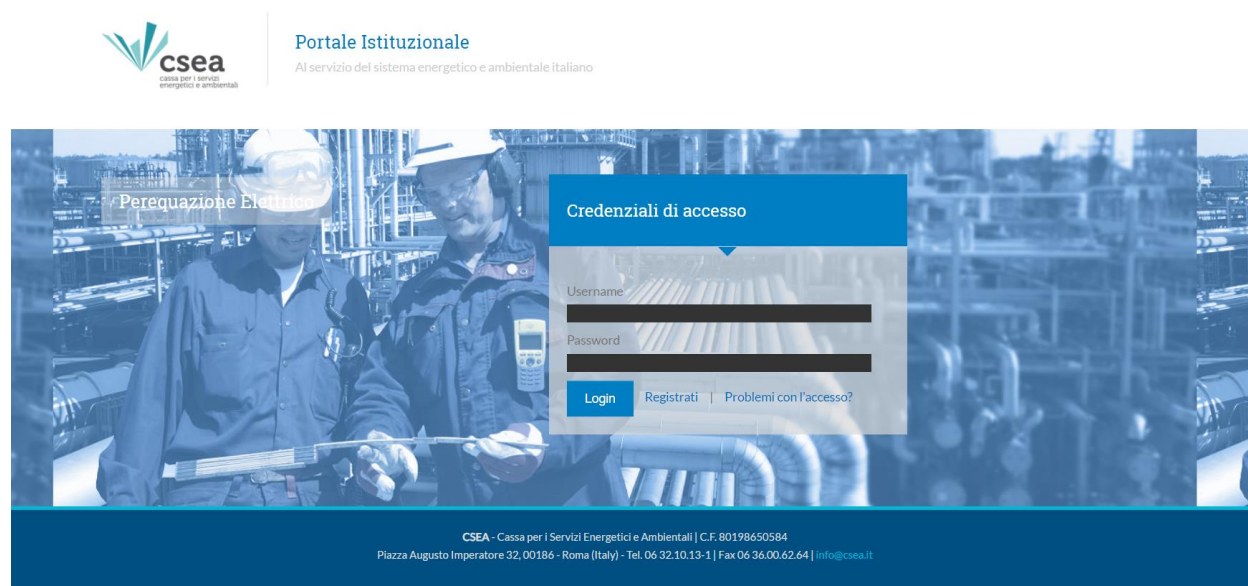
csea
cassa per i servizi energetici e ambientali

Portale Istituzionale
Al servizio del sistema energetico e ambientale italiano

Perequazione Elettrico

Credenziali di accesso

Username

Password

Login Registrati | Problemi con l'accesso?

CSEA - Cassa per i Servizi Energetici e Ambientali | C.F. 80198650584
Piazza Augusto Imperatore 32, 00186 - Roma (Italy) - Tel. 06 32.10.13-1 | Fax 06 36.00.62.64 | info@csea.it